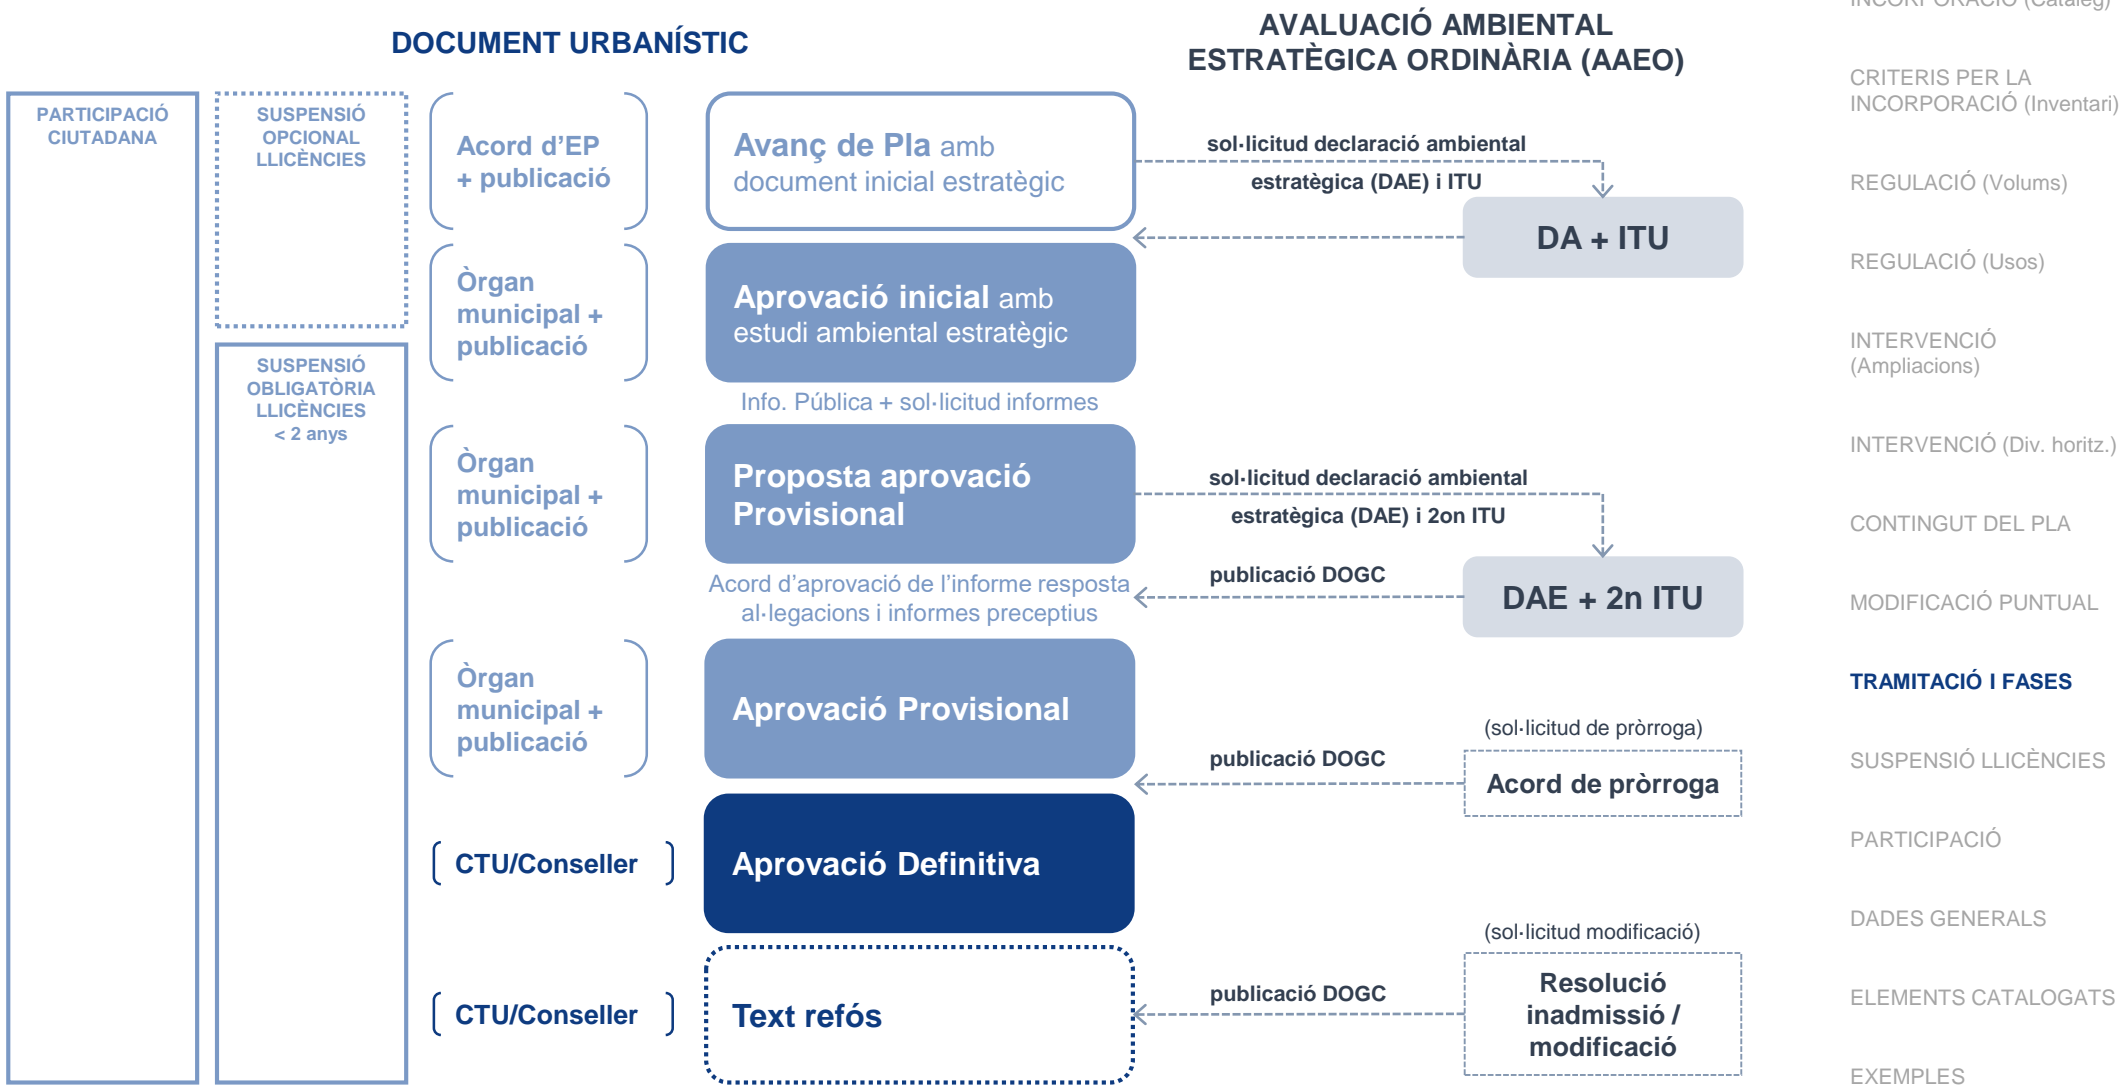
INCORPORACIÓ (Catàleg)

DOCUMENT URBANÍSTIC

AVALUACIÓ AMBIENTAL ESTRATÈGICA ORDINÀRIA (AAEO)

PARTICIPACIÓ CIUTADANA

SUSPENSIÓ OPCIONAL LLICÈNCIES

SUSPENSIÓ OBLIGATÒRIA LLICÈNCIES < 2 anys

Acord d'EP + publicació

Avanç de Pla amb document inicial estratègic

sol·licitud declaració ambiental estratègica (DAE) i ITU

DA + ITU

Òrgan municipal + publicació

Aprovació inicial amb estudi ambiental estratègic

Info. Pública + sol·licitud informes

Òrgan municipal + publicació

Proposta aprovació Provisional

sol·licitud declaració ambiental estratègica (DAE) i 2on ITU

publicació DOGC

DAE + 2n ITU

Acord d'aprovació de l'informe resposta al·legacions i informes preceptius

Òrgan municipal + publicació

Aprovació Provisional

(sol·licitud de pròrroga)

publicació DOGC

Acord de pròrroga

CTU/Conseller

Aprovació Definitiva

(sol·licitud modificació)

CTU/Conseller

Text refós

publicació DOGC

Resolució inadmissió / modificació

CRITERIS PER LA INCORPORACIÓ (Inventari)

REGULACIÓ (Volums)

REGULACIÓ (Usos)

INTERVENCIÓ (Ampliacions)

INTERVENCIÓ (Div. horitz.)

CONTINGUT DEL PLA

MODIFICACIÓ PUNTUAL

TRAMITACIÓ I FASES

SUSPENSIÓ LLICÈNCIES

PARTICIPACIÓ

DADES GENERALS

ELEMENTS CATALOGATS

EXEMPLES